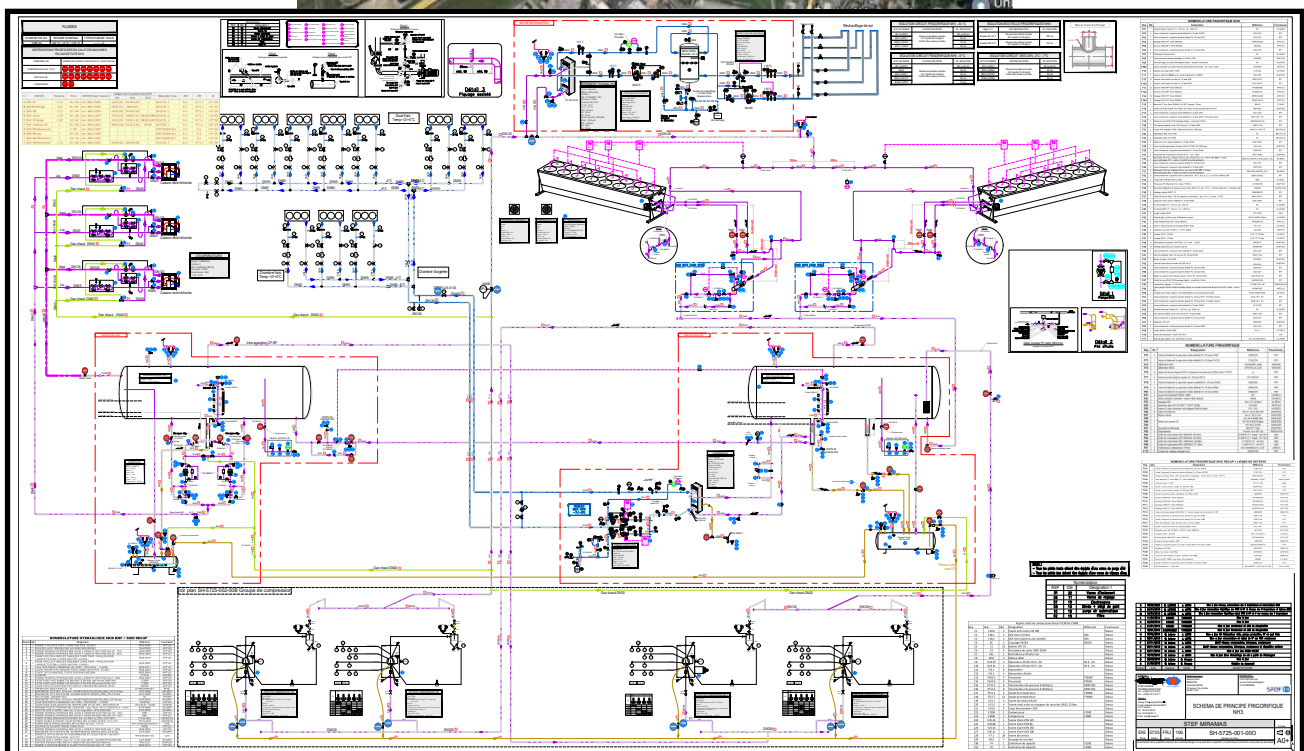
FLUIDES

Détail 3
Piquage coudé

Quai froid
Temp +2/+4°C

Chambre froide
Temp +2/+4°C

Chambre Surgelés

Détail 1

Détail 2
Pot d'huile

NOMENCLATURE FRIGORIFIQUE

NOMENCLATURE HYDRAULIQUE NH3 BP / HAUT RECUP

Voir plan SH-5725-002-00B Groupe de compression

SCHEMA DE PRINCIPE FRIGORIFIQUE
NH3

STEF MIRAMAS

SH-5725-001-00D

A0+

STEF